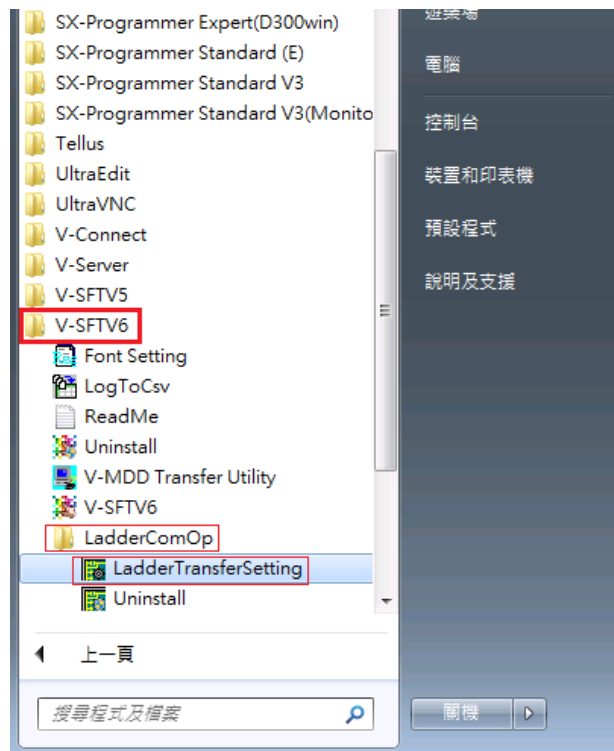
SX-Programmer Expert(D300win)
SX-Programmer Standard (E)
SX-Programmer Standard V3
SX-Programmer Standard V3(Monito
Tellus
UltraEdit
UltraVNC
V-Connect
V-Server
V-SFTV5
V-SFTV6
Font Setting
LogToCsv
ReadMe
Uninstall
V-MDD Transfer Utility
V-SFTV6
LadderComOp
LadderTransferSetting
Uninstall

上一頁

搜尋程式及檔案

遊樂場
電腦
控制台
裝置和印表機
預設程式
說明及支援

關機